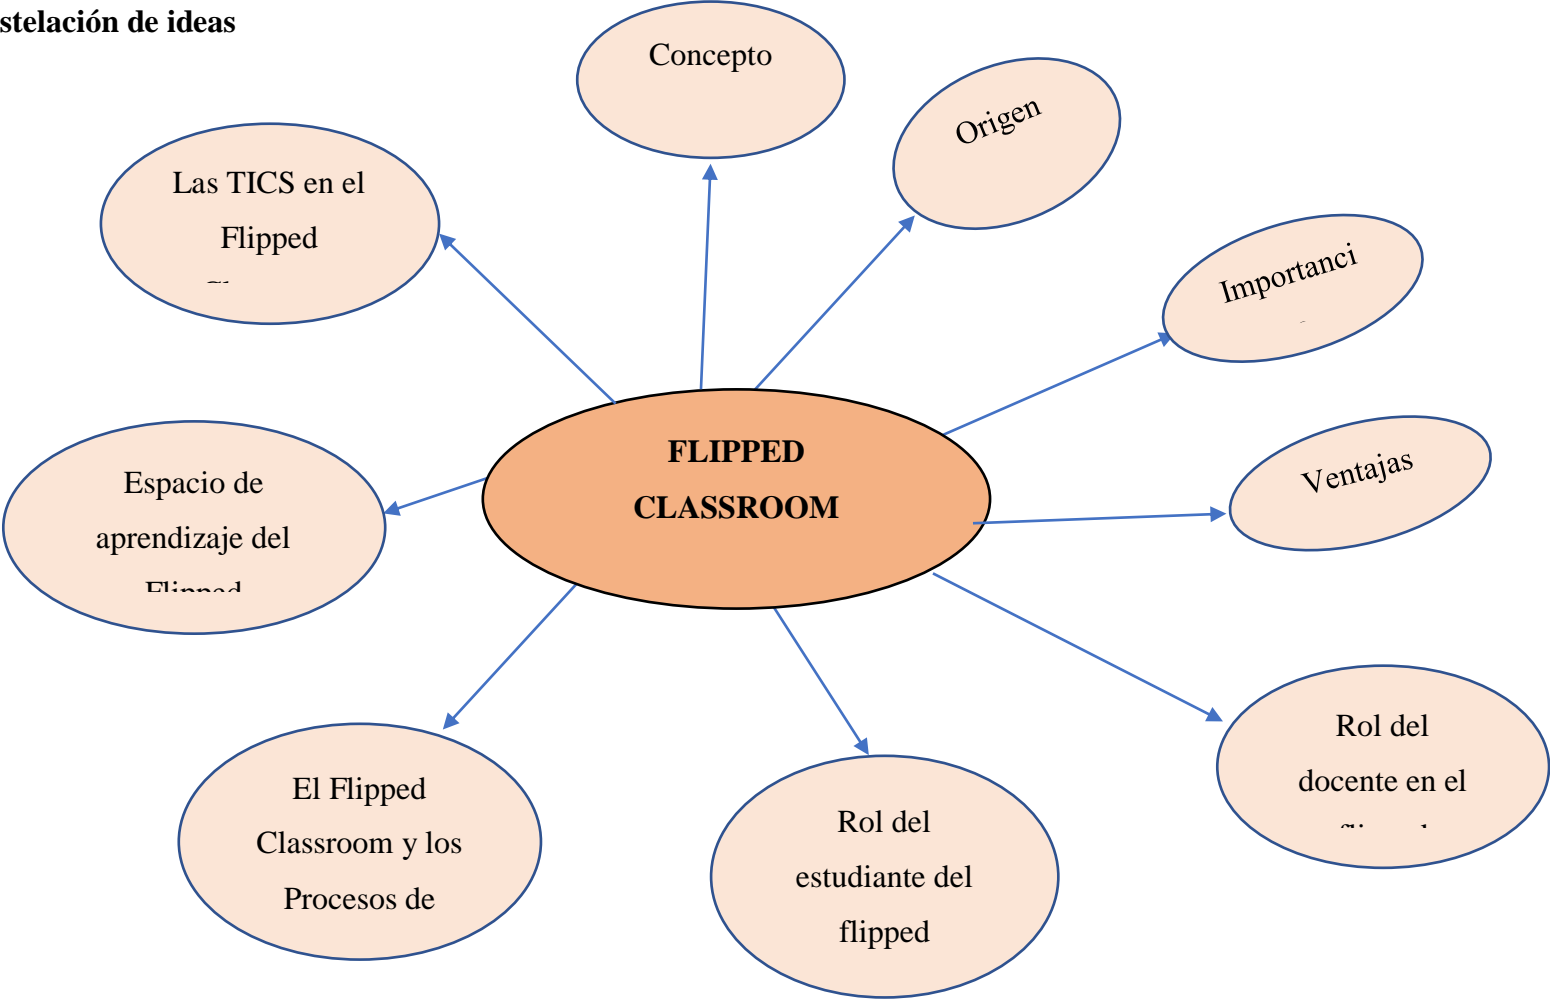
stelación de ideas

Concepto

Origen

Las TICS en el Flipped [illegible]

Importanci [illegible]

FLIPPED CLASSROOM

Espacio de aprendizaje del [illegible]

Ventajas

Rol del docente en el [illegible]

El Flipped Classroom y los Procesos de

Rol del estudiante del flipped